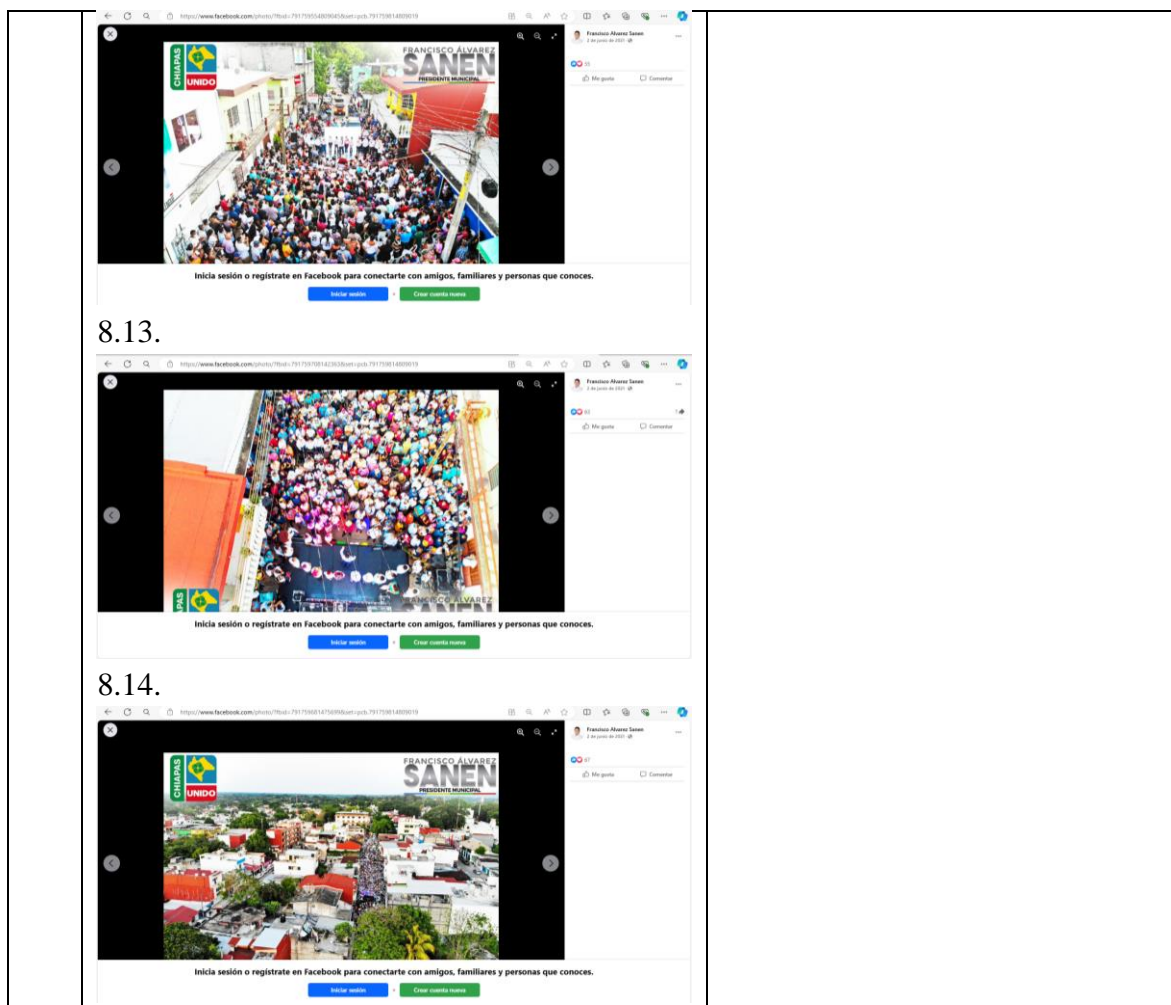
https://www.facebook.com/photo/?fbid=791759554809045&set=pcb.791759814809019

CHIAPAS UNIDO

FRANCISCO ÁLVAREZ SANEN PRESIDENTE MUNICIPAL

Francisco Álvarez Sanen
2 de junio de 2021

35

Me gusta Comentar

Inicia sesión o regístrate en Facebook para conectarte con amigos, familiares y personas que conoces.

Iniciar sesión o Crear cuenta nueva

8.13.

https://www.facebook.com/photo/?fbid=791759708142363&set=pcb.791759814809019

Francisco Álvarez Sanen
2 de junio de 2021

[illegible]

Me gusta Comentar

CHIAPAS

FRANCISCO ÁLVAREZ

Inicia sesión o regístrate en Facebook para conectarte con amigos, familiares y personas que conoces.

Iniciar sesión o Crear cuenta nueva

8.14.

https://www.facebook.com/photo/?fbid=791759681475699&set=pcb.791759814809019

CHIAPAS UNIDO

FRANCISCO ÁLVAREZ SANEN PRESIDENTE MUNICIPAL

Francisco Álvarez Sanen
2 de junio de 2021

47

Me gusta Comentar

Inicia sesión o regístrate en Facebook para conectarte con amigos, familiares y personas que conoces.

Iniciar sesión o Crear cuenta nueva